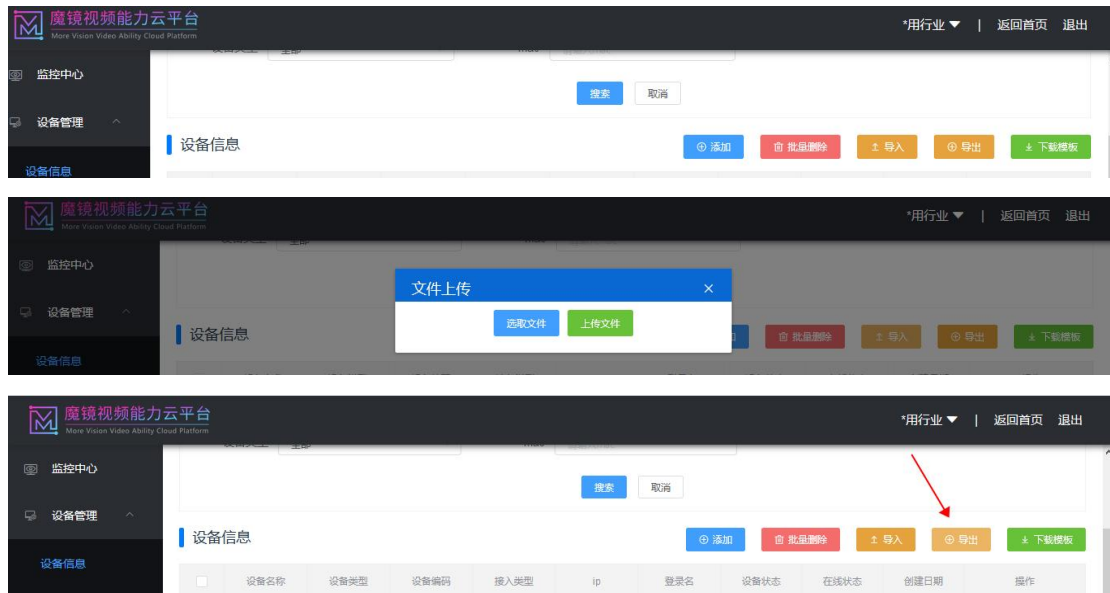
魔镜视频能力云平台
More Vision Video Ability Cloud Platform
*用行业 ▼ | 返回首页 退出
监控中心
设备管理
设备信息
搜索 取消
设备信息
⊕ 添加 批量删除 导入 导出 下载模板

魔镜视频能力云平台
More Vision Video Ability Cloud Platform
*用行业 ▼ | 返回首页 退出
监控中心
设备管理
设备信息
文件上传 ×
选取文件 上传文件
设备信息
批量删除 导入 导出 下载模板

魔镜视频能力云平台
More Vision Video Ability Cloud Platform
*用行业 ▼ | 返回首页 退出
监控中心
设备管理
设备信息
搜索 取消
设备信息
⊕ 添加 批量删除 导入 导出 下载模板

| | 设备名称 | 设备类型 | 设备编码 | 接入类型 | ip | 登录名 | 设备状态 | 在线状态 | 创建日期 | 操作 |
|---|---|---|---|---|---|---|---|---|---|---|